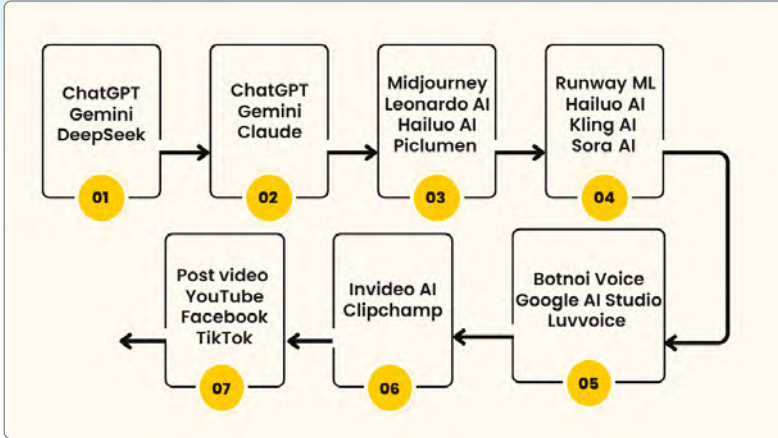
ChatGPT
Gemini
DeepSeek
01

ChatGPT
Gemini
Claude
02

Midjourney
Leonardo AI
Hailuo AI
Piclumen
03

Runway ML
Hailuo AI
Kling AI
Sora AI
04

Botnoi Voice
Google AI Studio
Luvvoice
05

Invideo AI
Clipchamp
06

Post video
YouTube
Facebook
TikTok
07